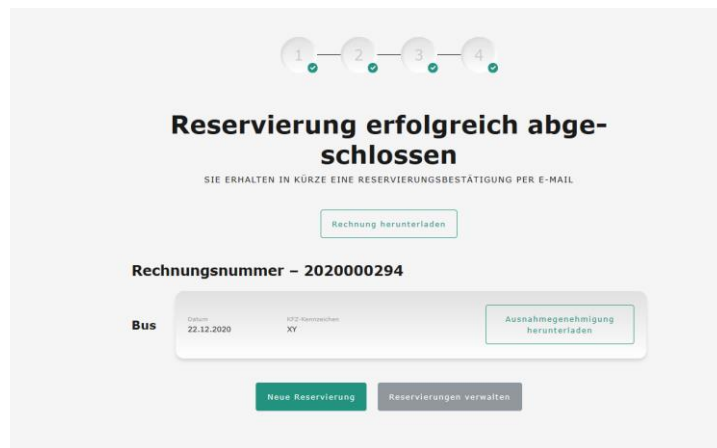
1 2 3 4

Reservierung erfolgreich abgeschlossen

SIE ERHALTEN IN KÜRZE EINE RESERVIERUNGSBESTÄTIGUNG PER E-MAIL

Rechnung herunterladen

Rechnungsnummer – 2020000294

Bus

Datum
22.12.2020

KFZ-Kennzeichen
XY

Ausnahmegenehmigung herunterladen

Neue Reservierung

Reservierungen verwalten